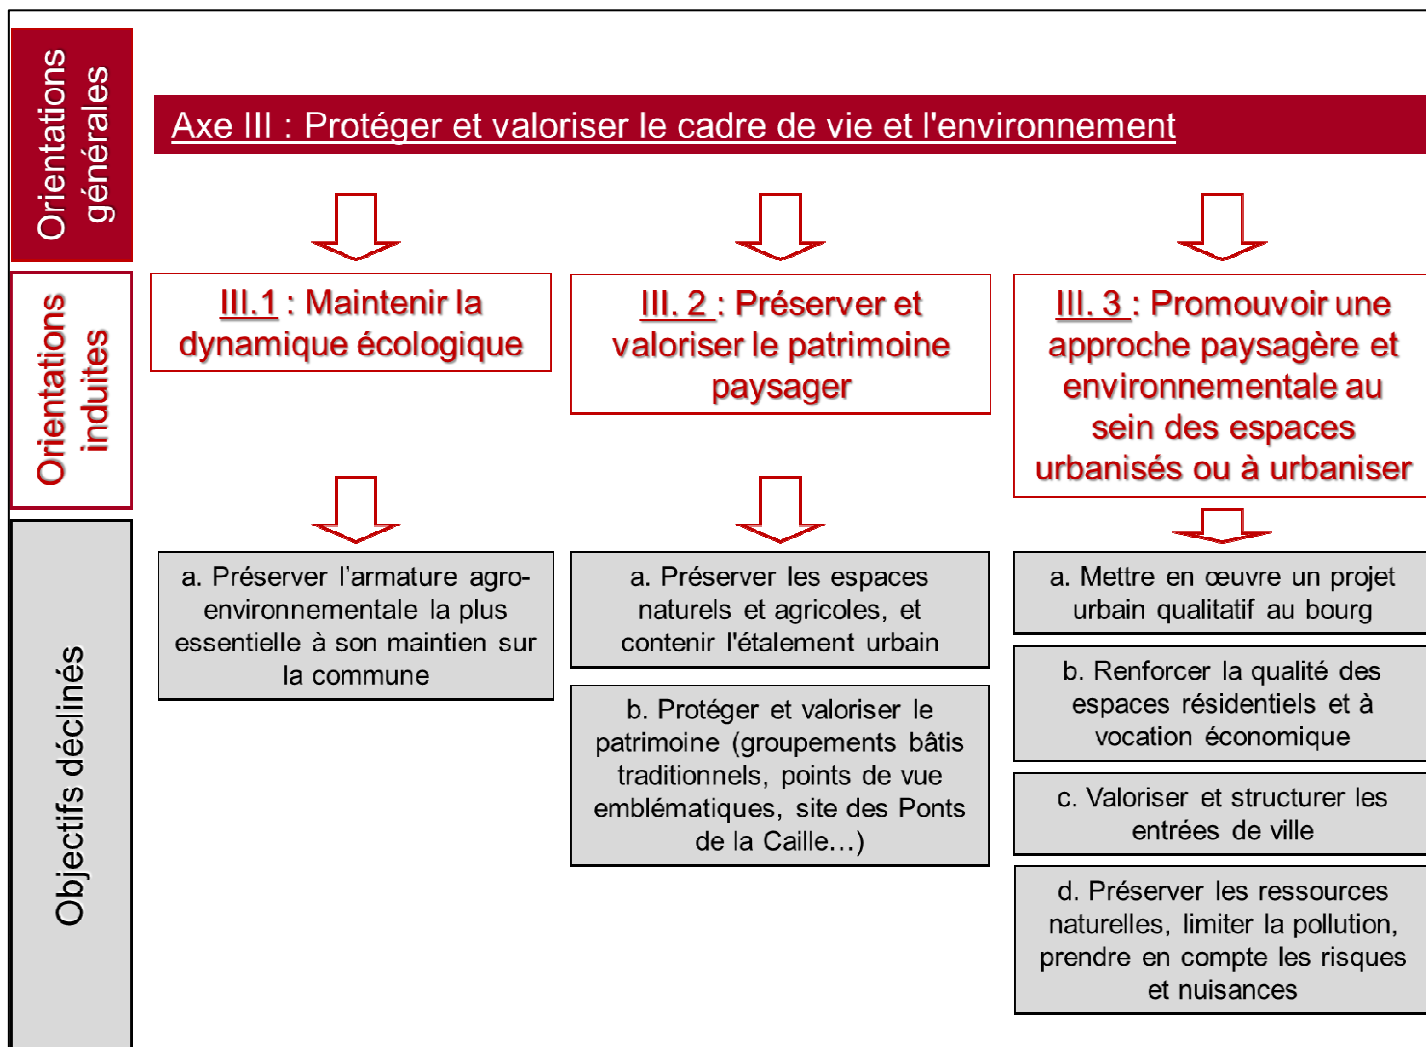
Orientations générales

Axe III : Protéger et valoriser le cadre de vie et l'environnement

Orientations induites

III.1 : Maintenir la dynamique écologique

III. 2 : Préserver et valoriser le patrimoine paysager

III. 3 : Promouvoir une approche paysagère et environnementale au sein des espaces urbanisés ou à urbaniser

Objectifs déclinés

a. Préserver l'armature agro-environnementale la plus essentielle à son maintien sur la commune

a. Préserver les espaces naturels et agricoles, et contenir l'étalement urbain

b. Protéger et valoriser le patrimoine (groupements bâtis traditionnels, points de vue emblématiques, site des Ponts de la Caille…)

a. Mettre en œuvre un projet urbain qualitatif au bourg

b. Renforcer la qualité des espaces résidentiels et à vocation économique

c. Valoriser et structurer les entrées de ville

d. Préserver les ressources naturelles, limiter la pollution, prendre en compte les risques et nuisances